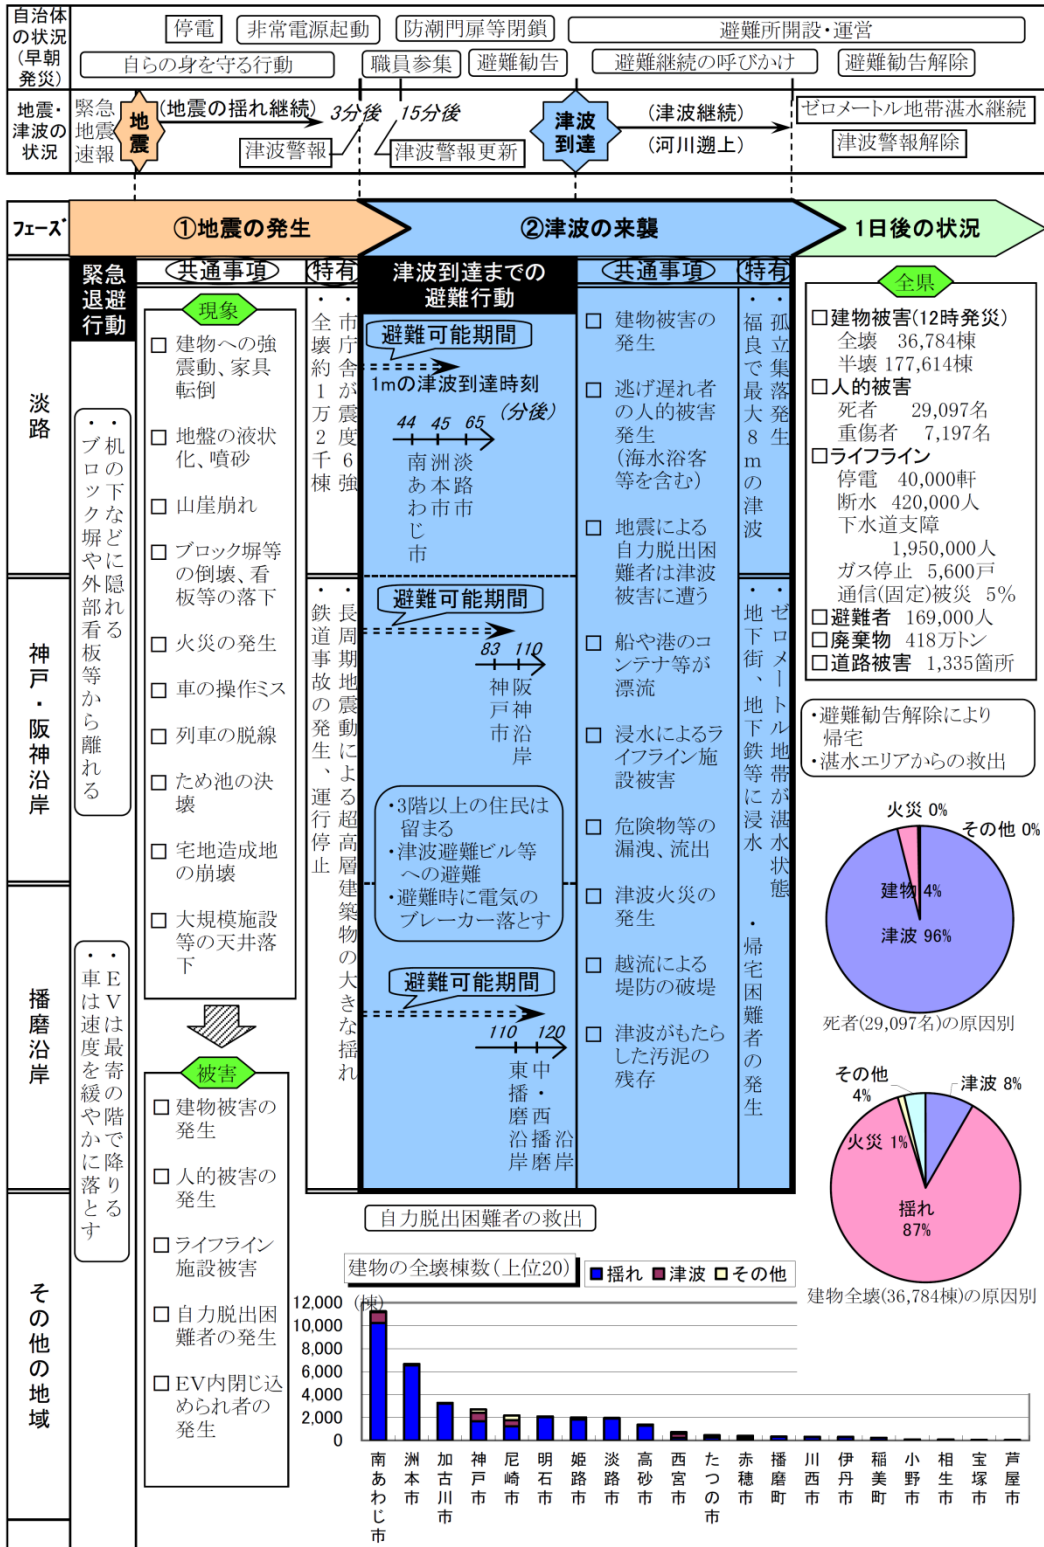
自治体の状況（早朝発災）

停電　非常電源起動　防潮門扉等閉鎖　避難所開設・運営

自らの身を守る行動　職員参集　避難勧告　避難継続の呼びかけ　避難勧告解除

地震・津波の状況

緊急地震速報　地震　（地震の揺れ継続）　3分後　15分後　津波警報　津波警報更新　津波到達　（津波継続）　（河川遡上）　ゼロメートル地帯湛水継続　津波警報解除

フェーズ　①地震の発生　②津波の来襲　1日後の状況

緊急退避行動

共通事項　特有　津波到達までの避難行動　共通事項　特有

淡路

・机の下などに隠れる
・ブロック塀や外部看板等から離れる

現象
□ 建物への強震動、家具転倒
□ 地盤の液状化、噴砂
□ 山崖崩れ
□ ブロック塀等の倒壊、看板等の落下
□ 火災の発生
□ 車の操作ミス
□ 列車の脱線
□ ため池の決壊
□ 宅地造成地の崩壊
□ 大規模施設等の天井落下

・市庁舎が震度6強
・全壊約1万2千棟

避難可能期間
1mの津波到達時刻 （分後）
44 45 65
南あわじ市　洲本市　淡路市

□ 建物被害の発生
□ 逃げ遅れ者の人的被害発生（海水浴客等を含む）
□ 地震による自力脱出困難者は津波被害に遭う
□ 船や港のコンテナ等が漂流
□ 浸水によるライフライン施設被害
□ 危険物等の漏洩、流出
□ 津波火災の発生
□ 越流による堤防の破堤
□ 津波がもたらした汚泥の残存

・孤立集落発生
・福良で最大8mの津波

神戸・阪神沿岸

・長周期地震動による超高層建築物の大きな揺れ
・鉄道事故の発生、運行停止

避難可能期間
83 110
神戸市　阪神沿岸

・3階以上の住民は留まる
・津波避難ビル等への避難
・避難時に電気のブレーカー落とす

・ゼロメートル地帯が湛水状態
・地下街、地下鉄等に浸水

播磨沿岸

・EVは最寄の階で降りる
・車は速度を緩やかに落とす

避難可能期間
110 120
東播磨・中播磨　西播沿岸

・帰宅困難者の発生

その他の地域

被害
□ 建物被害の発生
□ 人的被害の発生
□ ライフライン施設被害
□ 自力脱出困難者の発生
□ EV内閉じ込められ者の発生

自力脱出困難者の救出

全県
□建物被害(12時発災)
全壊　36,784棟
半壊 177,614棟
□人的被害
死者　29,097名
重傷者　7,197名
□ライフライン
停電　40,000軒
断水　420,000人
下水道支障　1,950,000人
ガス停止　5,600戸
通信(固定)被災　5%
□避難者　169,000人
□廃棄物　418万トン
□道路被害　1,335箇所

・避難勧告解除により帰宅
・湛水エリアからの救出

火災 0%　その他 0%　建物 4%　津波 96%
死者(29,097名)の原因別

その他 4%　津波 8%　火災 1%　揺れ 87%
建物全壊(36,784棟)の原因別

建物の全壊棟数（上位20）　■揺れ ■津波 □その他
12,000 (棟)　10,000　8,000　6,000　4,000　2,000　0
南あわじ市　洲本市　加古川市　神戸市　尼崎市　明石市　姫路市　淡路市　高砂市　西宮市　たつの市　赤穂市　播磨町　川西市　伊丹市　稲美町　小野市　相生市　宝塚市　芦屋市